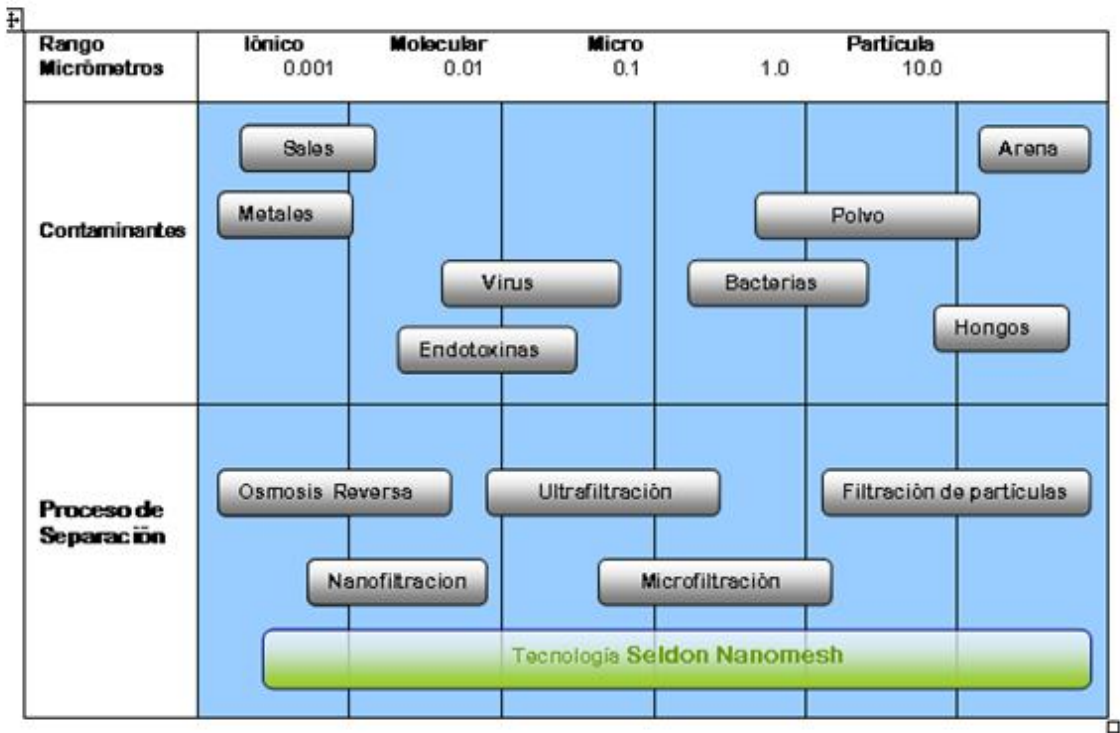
| Rango Micrómetros | Iónico 0.001 | Molecular 0.01 | Micro 0.1 | 1.0 | Partícula 10.0 |
|---|---|---|---|---|---|
| Contaminantes | Sales, Metales | Virus, Endotoxinas | | Bacterias, Polvo | Arena, Hongos |
| Proceso de Separación | Osmosis Reversa, Nanofiltracion | Ultrafiltración | Microfiltración | | Filtración de partículas |

Tecnología Seldon Nanomesh